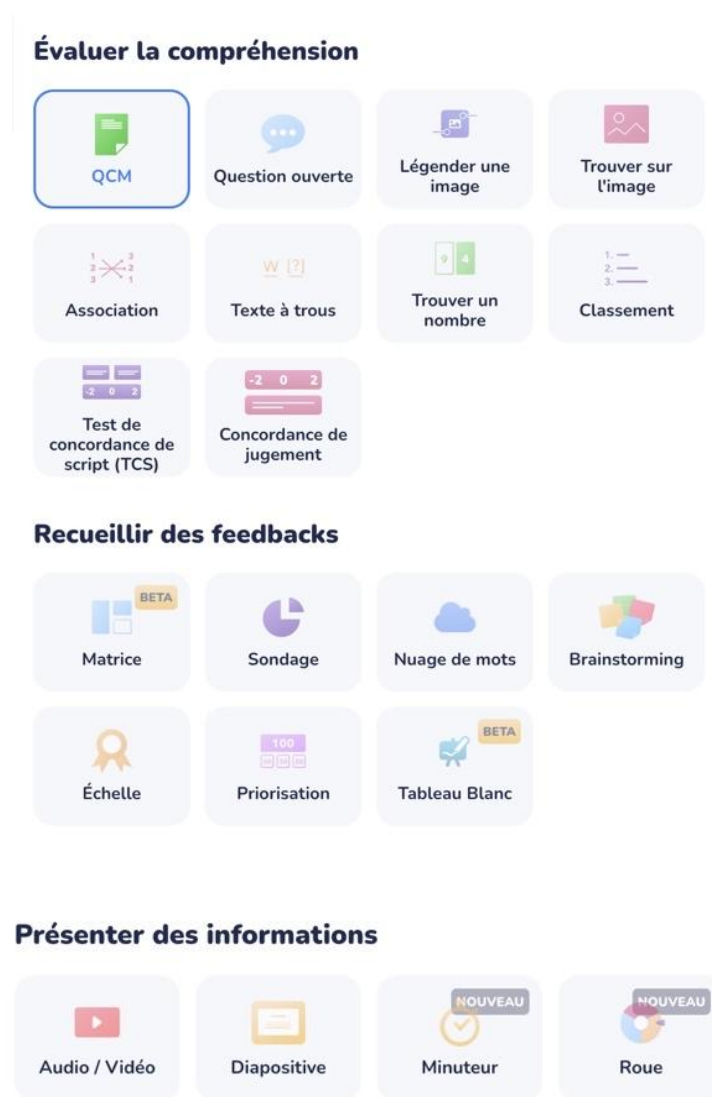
Évaluer la compréhension

QCM

Question ouverte

Légender une image

Trouver sur l'image

Association

W [?]

Texte à trous

9 4

Trouver un nombre

Classement

-2 0 2

Test de concordance de script (TCS)

-2 0 2

Concordance de jugement

Recueillir des feedbacks

BETA

Matrice

Sondage

Nuage de mots

Brainstorming

Échelle

100

Priorisation

BETA

Tableau Blanc

Présenter des informations

Audio / Vidéo

Diapositive

NOUVEAU

Minuteur

NOUVEAU

Roue